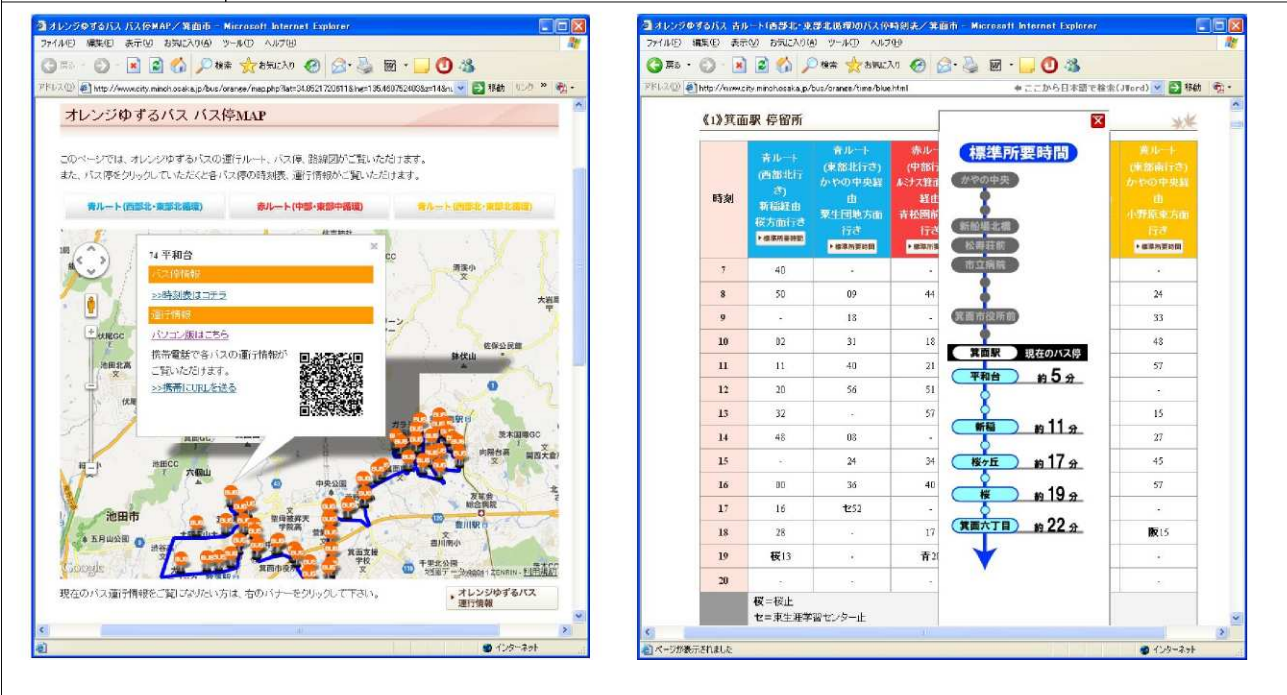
オレンジゆずるバス バス停MAP／箕面市 - Microsoft Internet Explorer

ファイル(F) 編集(E) 表示(V) お気に入り(A) ツール(T) ヘルプ(H)

戻る 検索 お気に入り

アドレス(D) http://www.city.minoh.osaka.jp/bus/orange/map.php?lat=34.8521720811&lng=135.4607524003&z=14&n 移動 リンク

オレンジゆずるバス バス停MAP

このページでは、オレンジゆずるバスの運行ルート、バス停、路線図がご覧いただけます。
また、バス停をクリックしていただくと各バス停の時刻表、運行情報がご覧いただけます。

青ルート(西部北・東部北循環) 赤ルート(中部・東部中循環) 黄ルート(西部北・東部北循環)

74 平和台
バス停情報
>>時刻表はコチラ
運行情報
パソコン版はこちら
携帯電話で各バスの運行情報がご覧いただけます。
>>携帯にURLを送る

池田北高 池田市 五月山公園 中央公園 箕面市役所 佐保公民館 鉢伏山 茨木国際GC 豊川駅 向陽台

現在のバス運行情報をご覧になりたい方は、右のバナーをクリックして下さい。

オレンジゆずるバス 運行情報

インターネット

オレンジゆずるバス 青ルート(西部北・東部北循環)のバス停時刻表／箕面市 - Microsoft Internet Explorer

ファイル(F) 編集(E) 表示(V) お気に入り(A) ツール(T) ヘルプ(H)

アドレス(D) http://www.city.minoh.osaka.jp/bus/orange/time/blue.html ここから日本語で検索(JWord) 移動

《1》箕面駅 停留所

| 時刻 | 青ルート (西部北行き) 新稲経由 桜方面行き | 青ルート (東部北行き) かやの中央経由 粟生団地方面行き | 赤ルート (中部行き) ルミナス箕面経由 青松園前行き | | 青ルート (東部南行き) かやの中央経由 小野原東方面行き |
|---|---|---|---|---|---|
| 7 | 40 | - | - | | - |
| 8 | 50 | 09 | 44 | | 24 |
| 9 | - | 18 | - | | 33 |
| 10 | 02 | 31 | 18 | | 48 |
| 11 | 11 | 40 | 21 | | 57 |
| 12 | 20 | 56 | 51 | | - |
| 13 | 32 | - | 57 | | 15 |
| 14 | 48 | 08 | - | | 27 |
| 15 | - | 24 | 34 | | 45 |
| 16 | 00 | 36 | 40 | | 57 |
| 17 | 16 | セ52 | - | | - |
| 18 | 28 | - | 17 | | 阪15 |
| 19 | 桜13 | - | 青20 | | - |
| 20 | - | - | - | | - |

桜＝桜止
セ＝東生涯学習センター止

標準所要時間
かやの中央
新船場北橋
松寿荘前
市立病院
箕面市役所前
箕面駅 現在のバス停
平和台 約5分
新稲 約11分
桜ヶ丘 約17分
桜 約19分
箕面六丁目 約22分

ページが表示されました インターネット